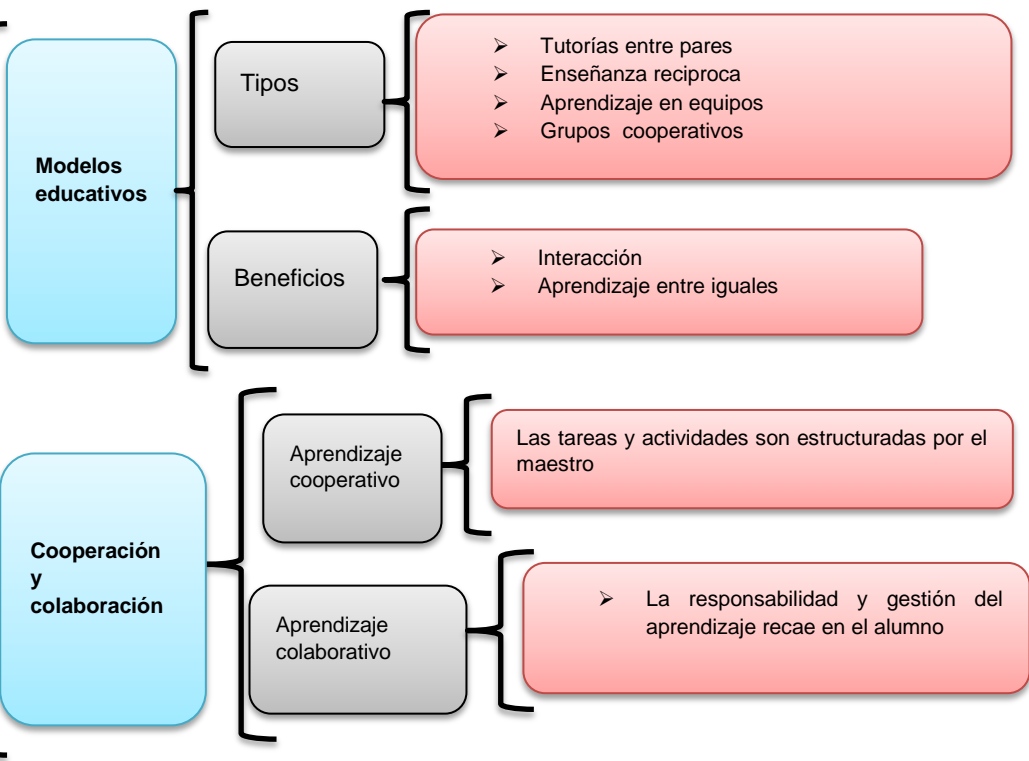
Modelos educativos

Tipos

Tutorías entre pares
Enseñanza reciproca
Aprendizaje en equipos
Grupos cooperativos

Beneficios

Interacción
Aprendizaje entre iguales

Cooperación y colaboración

Aprendizaje cooperativo

Las tareas y actividades son estructuradas por el maestro

Aprendizaje colaborativo

La responsabilidad y gestión del aprendizaje recae en el alumno